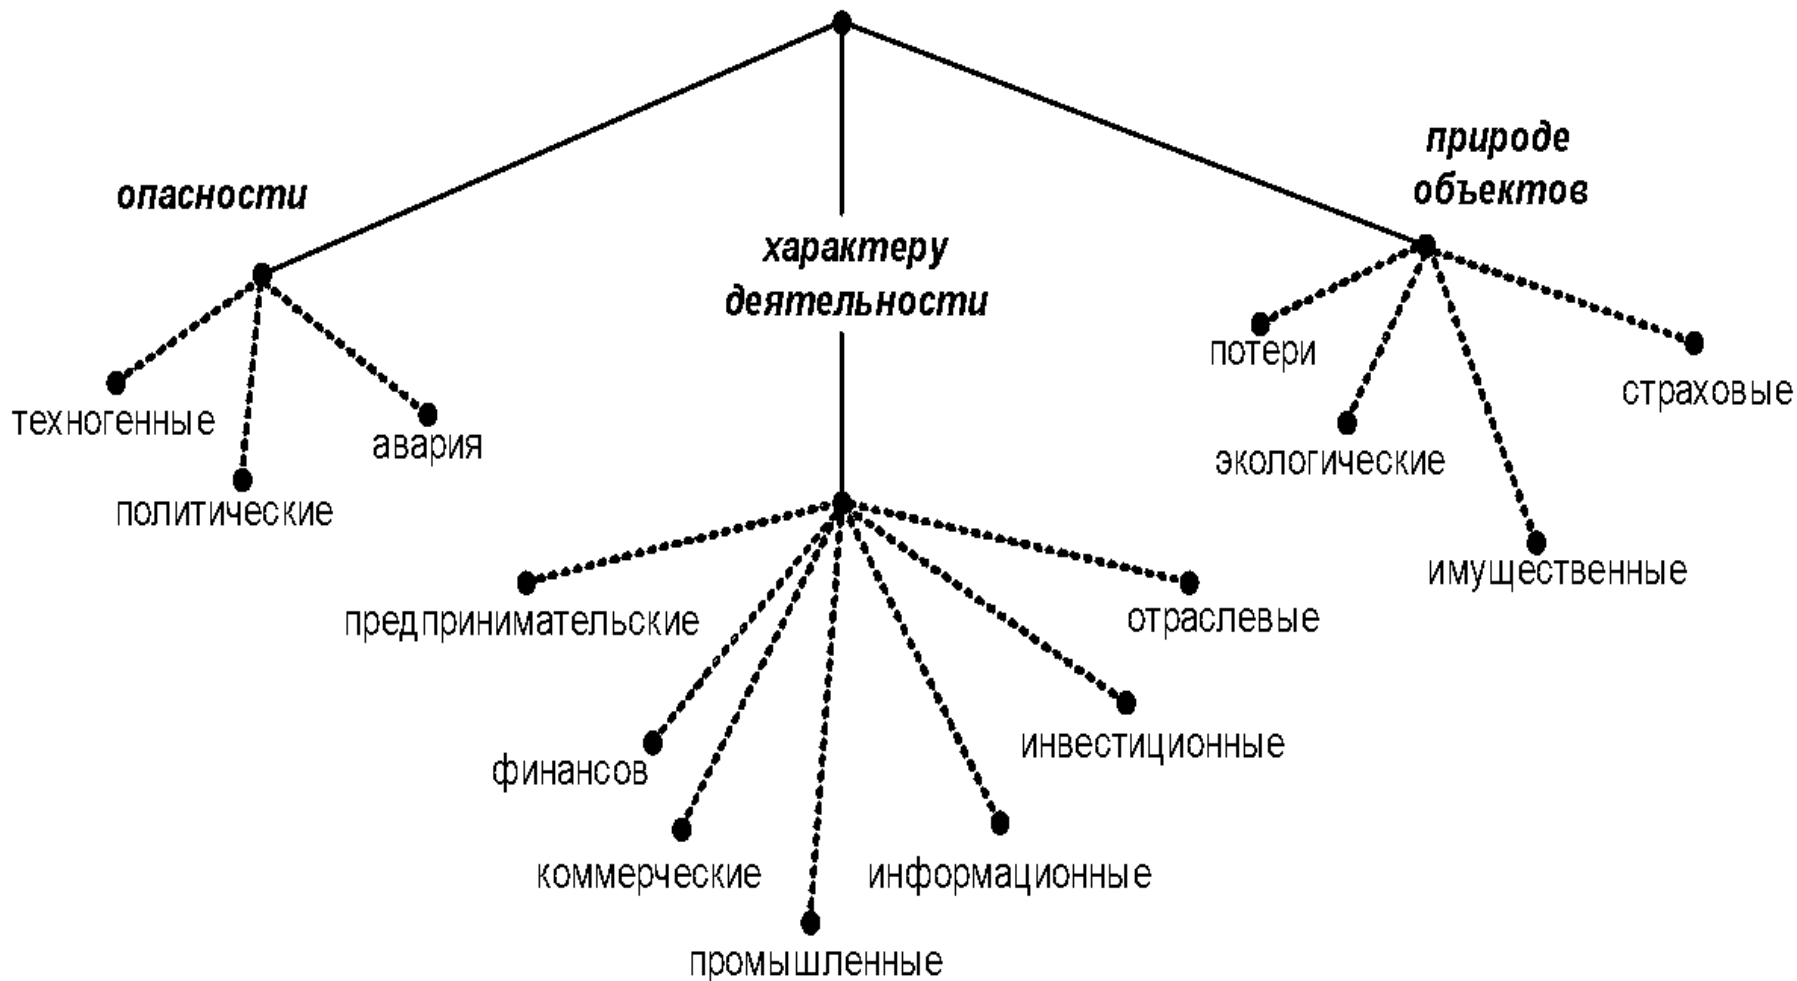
опасности

техногенные

политические

авария

характеру деятельности

предпринимательские

финансов

коммерческие

промышленные

информационные

инвестиционные

отраслевые

природе объектов

потери

экологические

имущественные

страховые